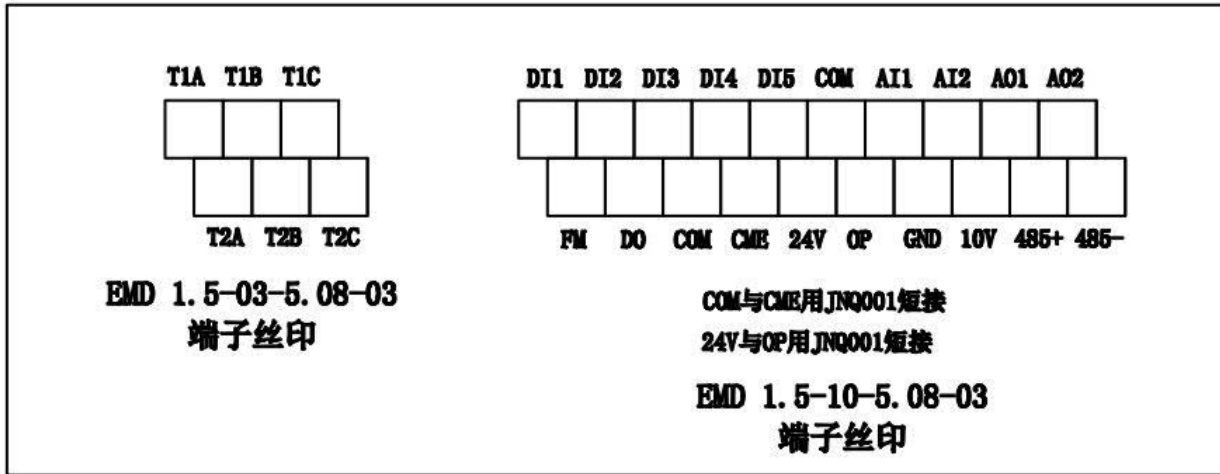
T1A T1B T1C

T2A T2B T2C

EMD 1.5-03-5.08-03
端子丝印

DI1 DI2 DI3 DI4 DI5 COM AI1 AI2 A01 A02

FM DO COM CME 24V OP GND 10V 485+ 485-

COM与CME用JNQ001短接

24V与OP用JNQ001短接

EMD 1.5-10-5.08-03
端子丝印